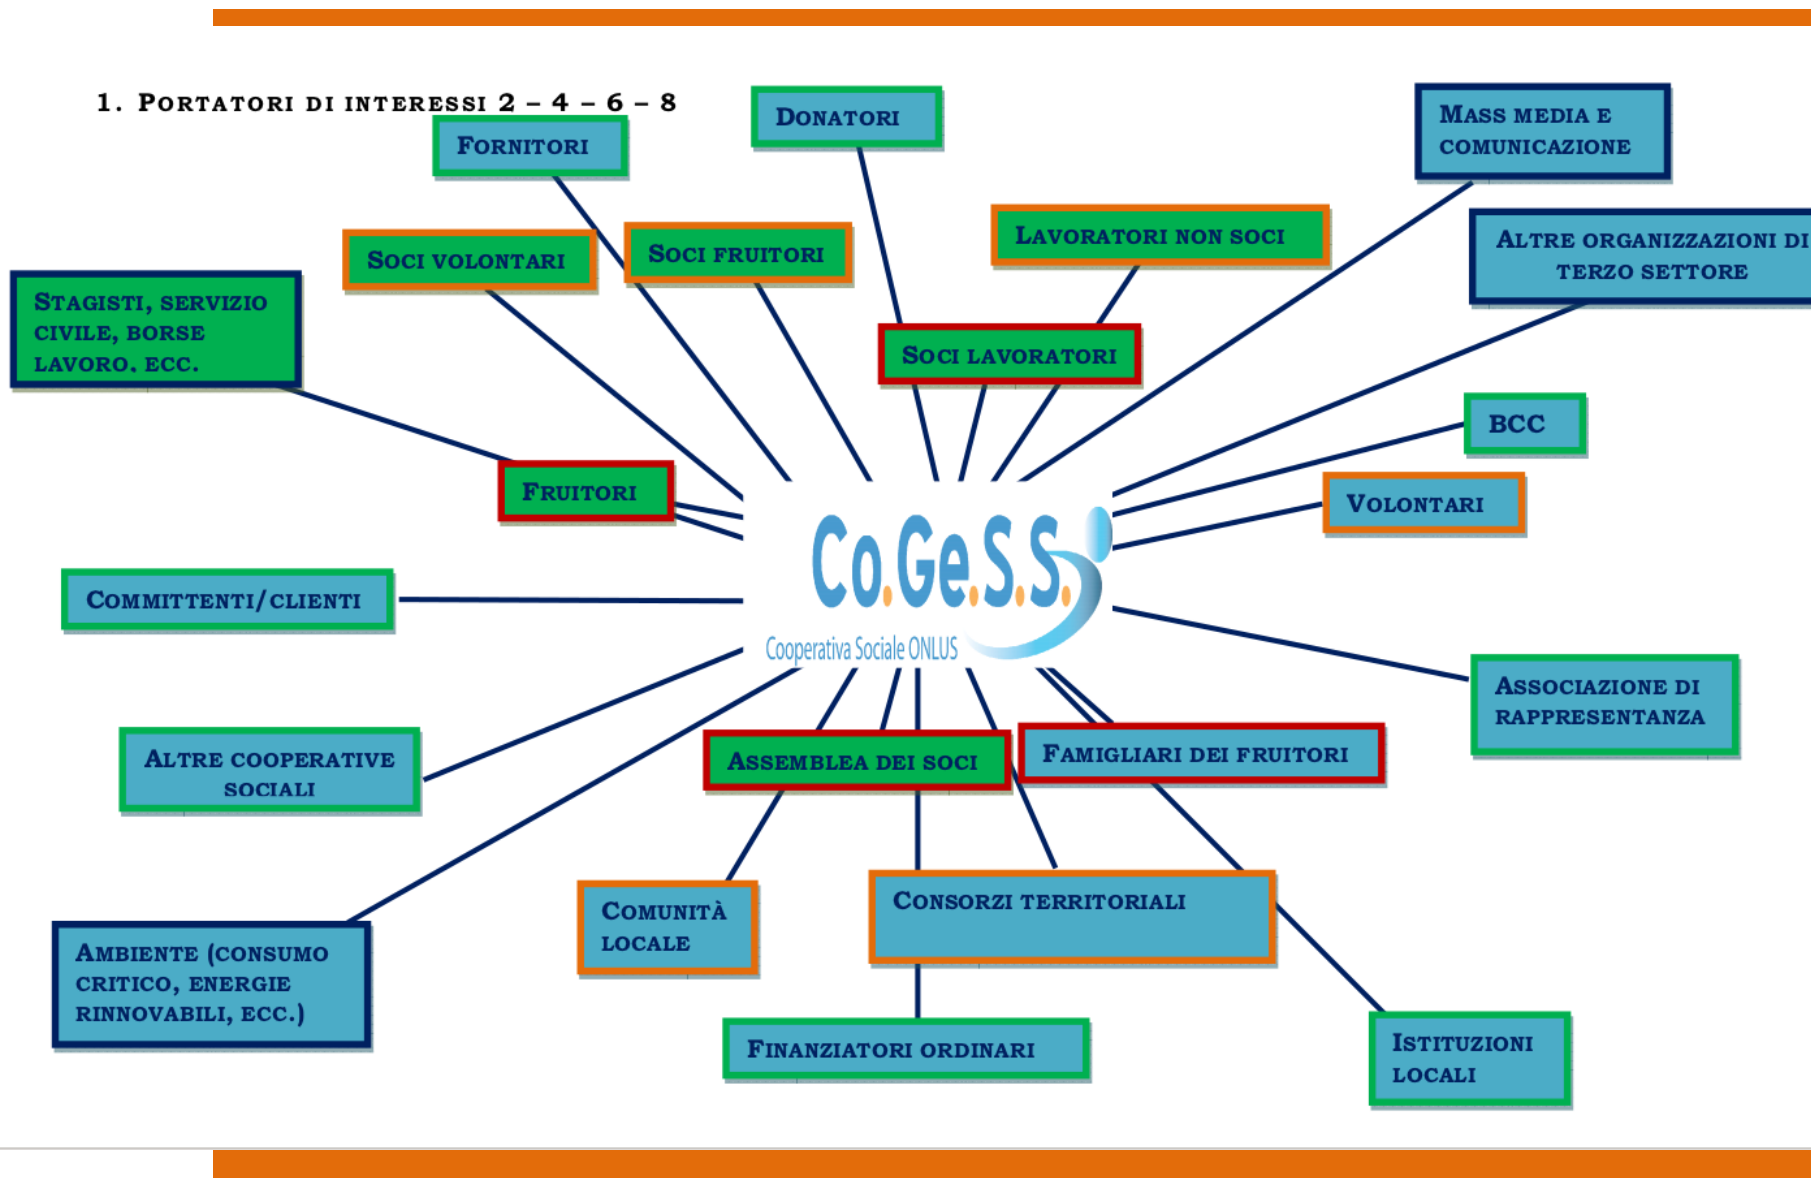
1. Portatori di interessi 2 – 4 – 6 – 8

Fornitori

Donatori

Mass media e comunicazione

Soci volontari

Soci fruitori

Lavoratori non soci

Altre organizzazioni di terzo settore

Stagisti, servizio civile, borse lavoro, ecc.

Soci lavoratori

BCC

Fruitori

Volontari

Co.Ge.S.S.

Cooperativa Sociale ONLUS

Committenti/clienti

Associazione di rappresentanza

Altre cooperative sociali

Assemblea dei soci

Famigliari dei fruitori

Comunità locale

Consorzi territoriali

Ambiente (consumo critico, energie rinnovabili, ecc.)

Finanziatori ordinari

Istituzioni locali